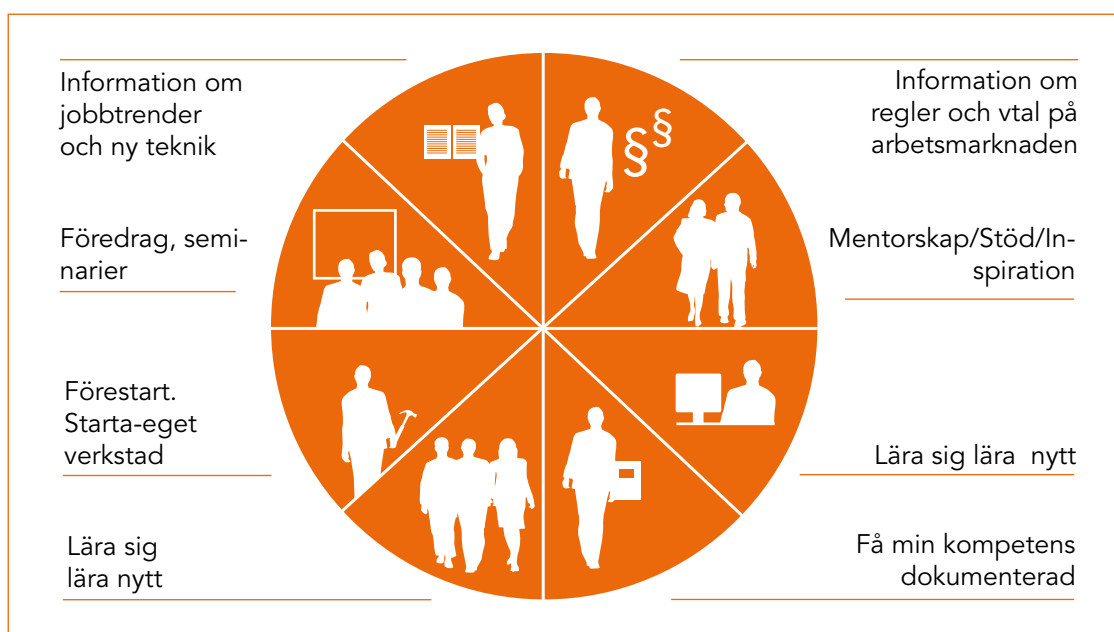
Information om jobbtrender och ny teknik

Föredrag, seminarier

Förestart. Starta-eget verkstad

Lära sig lära nytt

Information om regler och vtal på arbetsmarknaden

Mentorskap/Stöd/Inspiration

Lära sig lära nytt

Få min kompetens dokumenterad

§§